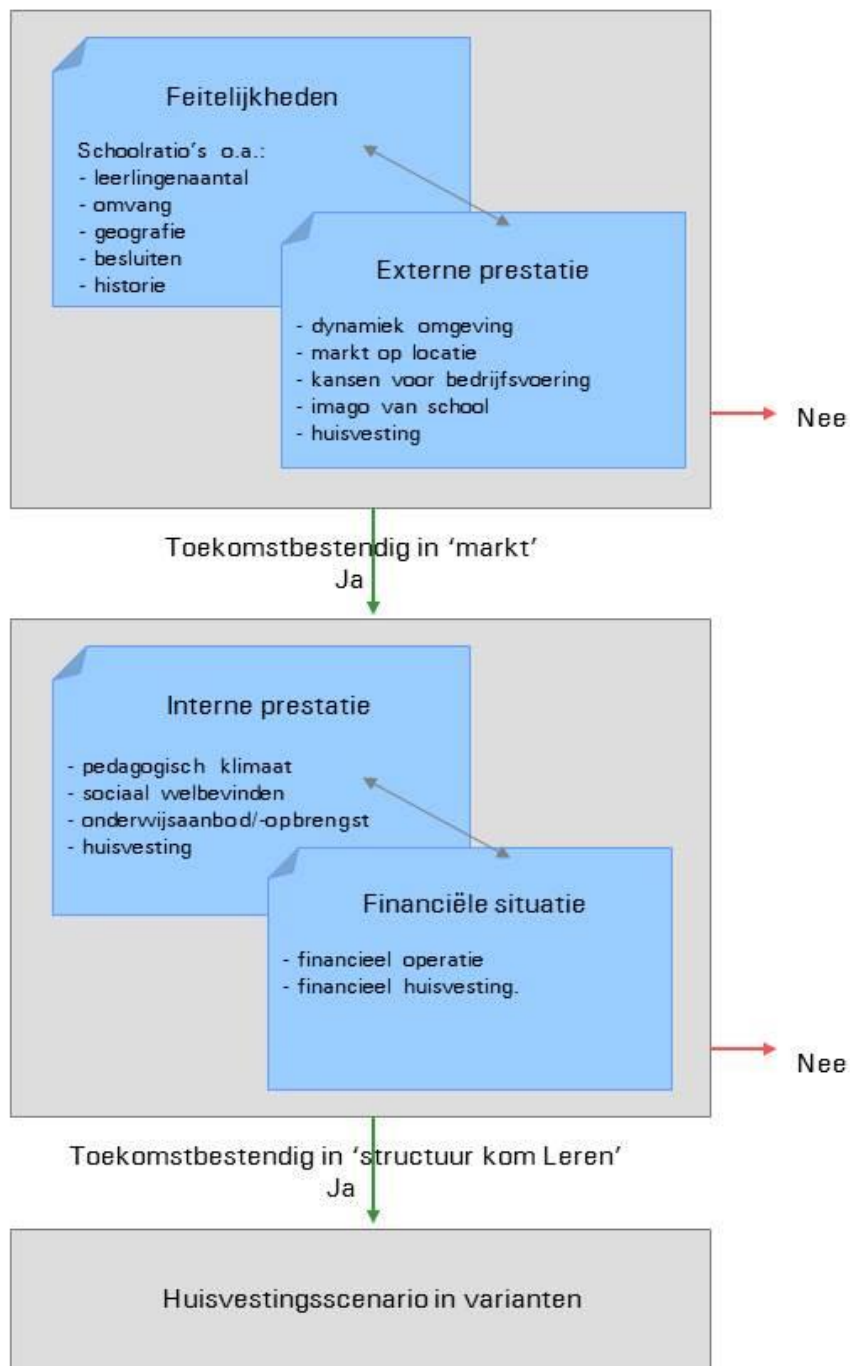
Feitelijkheden

Schoolratio's o.a.:
- leerlingenaantal
- omvang
- geografie
- besluiten
- historie

Externe prestatie

- dynamiek omgeving
- markt op locatie
- kansen voor bedrijfsvoering
- imago van school
- huisvesting

Nee

Toekomstbestendig in 'markt'
Ja

Interne prestatie

- pedagogisch klimaat
- sociaal welbevinden
- onderwijsaanbod/-opbrengst
- huisvesting

Financiële situatie

- financieel operatie
- financieel huisvesting.

Nee

Toekomstbestendig in 'structuur kom Leren'
Ja

Huisvestingsscenario in varianten